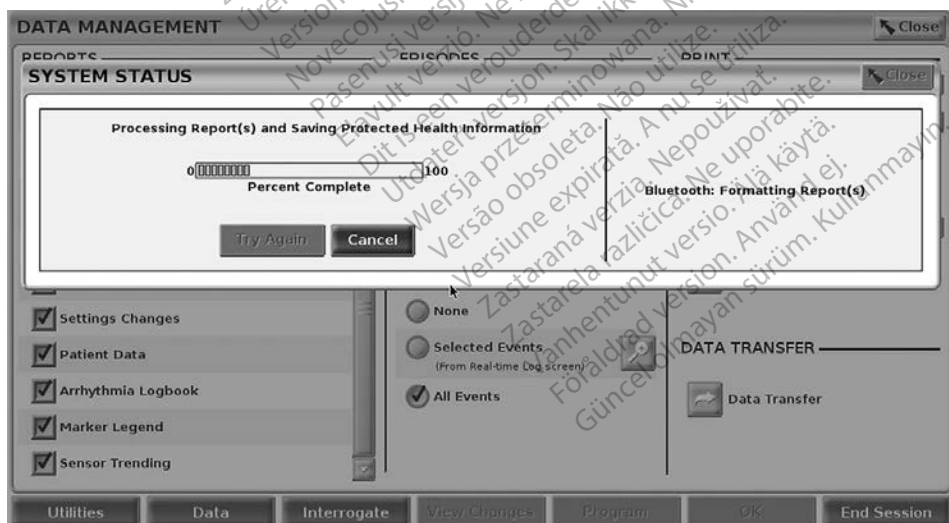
DATA MANAGEMENT

Close

REPORTS

EPISODES

PRINT

SYSTEM STATUS

Close

Processing Report(s) and Saving Protected Health Information

0 100

Percent Complete

Bluetooth: Formatting Report(s)

Try Again

Cancel

Settings Changes

Patient Data

Arrhythmia Logbook

Marker Legend

Sensor Trending

None

Selected Events
(From Real-time Log screen)

All Events

DATA TRANSFER

Data Transfer

Utilities

Data

Interrogate

View Changes

Program

OK

End Session

Úrelt útgáfa. Notið ekki. Version périmée. Ne pas utiliser. Novecojusi versija. Neizmantot. Pasenusi versija. Nenaudokite. Elavult verzió. Ne használja! Dit is een verouderde versie. Niet gebruiken. Utdatert versjon. Skal ikke brukes. Wersja przeterminowana. Nie używać. Versão obsoleta. Não utilize. Versiune expirată. A nu se utiliza. Zastaraná verzia. Nepoužívať. Zastarela različica. Ne uporabite. Vanhentunut versio. Älä käytä. Föråldrad version. Använd ej. Güncel olmayan sürüm. Kullanmayın.